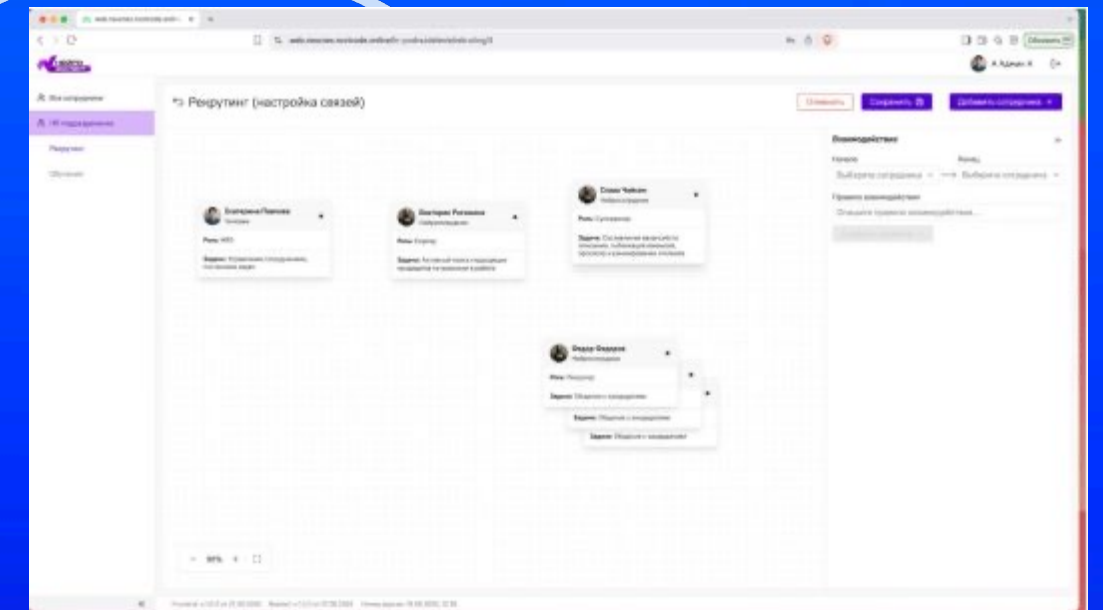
Рекрутинг (настройка связей)

Отменить

Сохранить

Добавить сотрудника +

Все сотрудники

HR подразделение

Рекрутинг

Обучение

Взаимодействие

Начало

Конец

Выберите сотрудника

Выберите сотрудника

Правило взаимодействия

Опишите правило взаимодействия...

Екатерина Павлова

Роль: HRD

Задачи: Управление сотрудниками, постановка задач

Виктория Русакова

Роль: Хэдхантер

Задачи: Активный поиск подходящих кандидатов на вакансии в работе

Семен Чайкин

Роль: Сопровождение

Задачи: Составление вакансий

Федор Федоров

Роль: Рекрутер

Задачи: Общение с кандидатами

Задачи: Общение с кандидатами

Задачи: Общение с кандидатами

А. Админ А.

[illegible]

90%